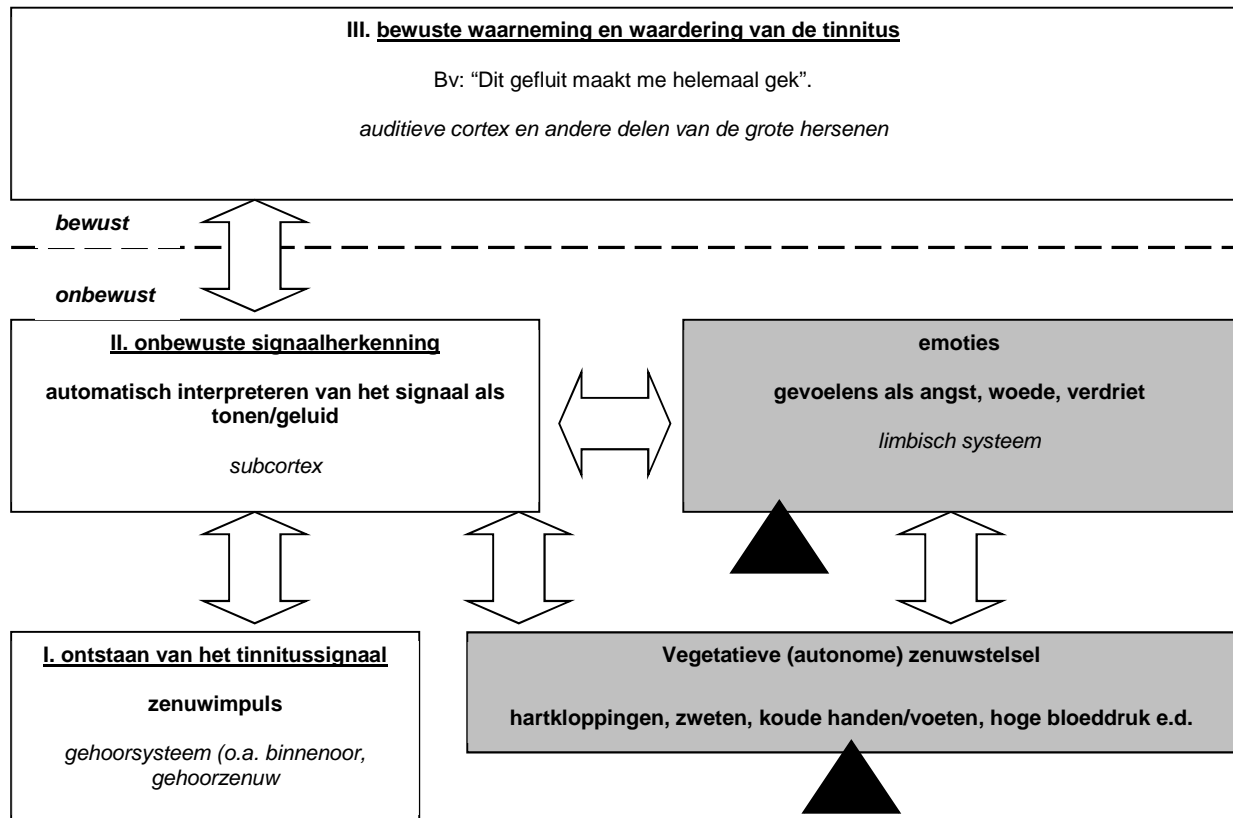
III. bewuste waarneming en waardering van de tinnitus

Bv: “Dit gefluit maakt me helemaal gek”.

auditieve cortex en andere delen van de grote hersenen

bewust

onbewust

II. onbewuste signaalherkenning

automatisch interpreteren van het signaal als tonen/geluid

subcortex

emoties

gevoelens als angst, woede, verdriet

limbisch systeem

I. ontstaan van het tinnitussignaal

zenuwimpuls

gehoorsysteem (o.a. binnenoor, gehoorzenuw

Vegetatieve (autonome) zenuwstelsel

hartkloppingen, zweten, koude handen/voeten, hoge bloeddruk e.d.